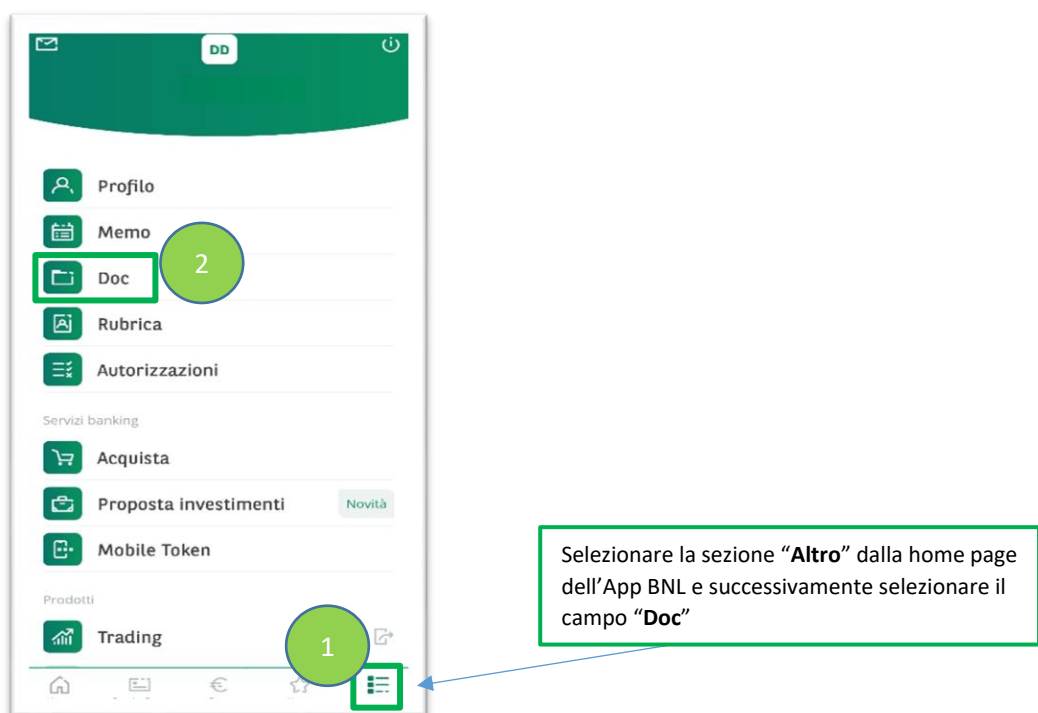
DD

Profilo

Memo

2

Doc

Rubrica

Autorizzazioni

Servizi banking

Acquista

Proposta investimenti

Novità

Mobile Token

Prodotti

Trading

1

Selezionare la sezione "**Altro**" dalla home page dell'App BNL e successivamente selezionare il campo "**Doc**"